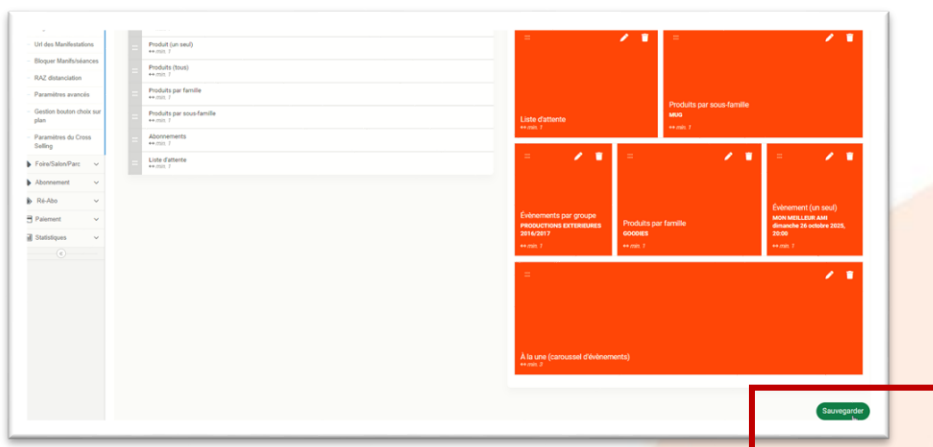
Url des Manifestations
Bloquer Manifs/séances
RAZ distanciation
Paramètres avancés
Gestion bouton choix sur plan
Paramètres du Cross Selling
Foire/Salon/Parc
Abonnement
Ré-Abo
Paiement
Statistiques

Produit (un seul)
↔ min. 1
Produits (tous)
↔ min. 1
Produits par famille
↔ min. 1
Produits par sous-famille
↔ min. 1
Abonnements
↔ min. 1
Liste d'attente
↔ min. 1

Liste d'attente
↔ min. 1
Produits par sous-famille
MUG
↔ min. 1
Événements par groupe
PRODUCTIONS EXTERIEURES 2016/2017
↔ min. 1
Produits par famille
GOODIES
↔ min. 1
Événement (un seul)
MON MEILLEUR AMI
dimanche 26 octobre 2025, 20:00
↔ min. 1
À la une (carousel d'événements)
↔ min. 2

Sauvegarder